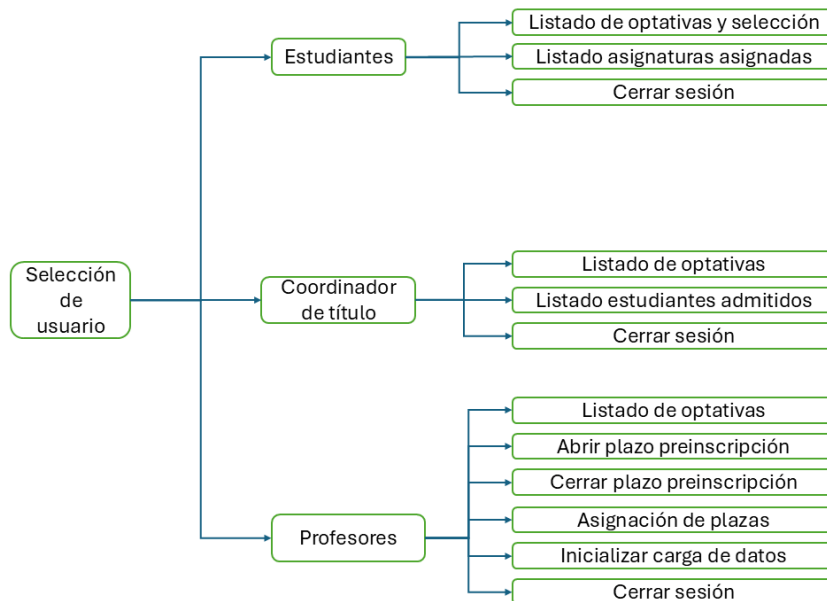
Selección de usuario

Estudiantes

Listado de optativas y selección

Listado asignaturas asignadas

Cerrar sesión

Coordinador de título

Listado de optativas

Listado estudiantes admitidos

Cerrar sesión

Profesores

Listado de optativas

Abrir plazo preinscripción

Cerrar plazo preinscripción

Asignación de plazas

Inicializar carga de datos

Cerrar sesión